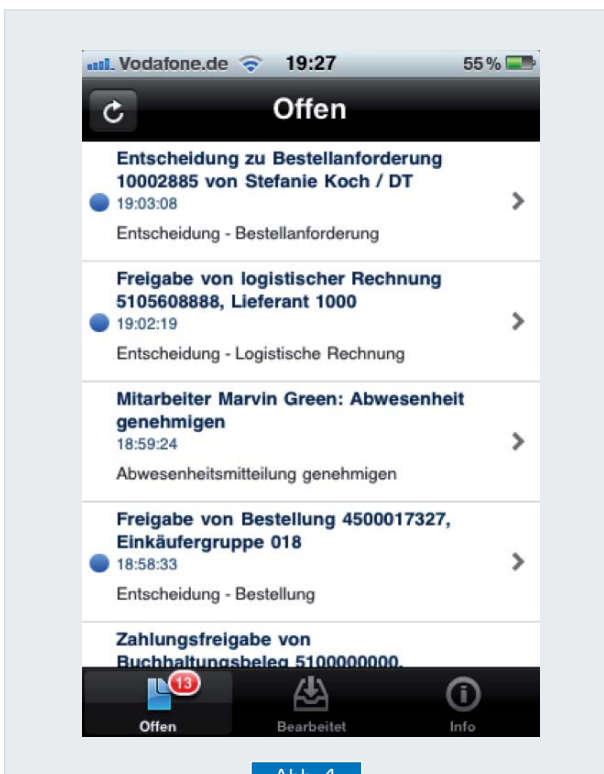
Vodafone.de 19:27 55 %

Offen

Entscheidung zu Bestellanforderung 10002885 von Stefanie Koch / DT
19:03:08
Entscheidung - Bestellanforderung

Freigabe von logistischer Rechnung 5105608888, Lieferant 1000
19:02:19
Entscheidung - Logistische Rechnung

Mitarbeiter Marvin Green: Abwesenheit genehmigen
18:59:24
Abwesenheitsmitteilung genehmigen

Freigabe von Bestellung 4500017327, Einkäufergruppe 018
18:58:33
Entscheidung - Bestellung

Zahlungsfreigabe von Buchhaltungsbeleg 5100000000,

13
Offen
Bearbeitet
Info

Abb. 4